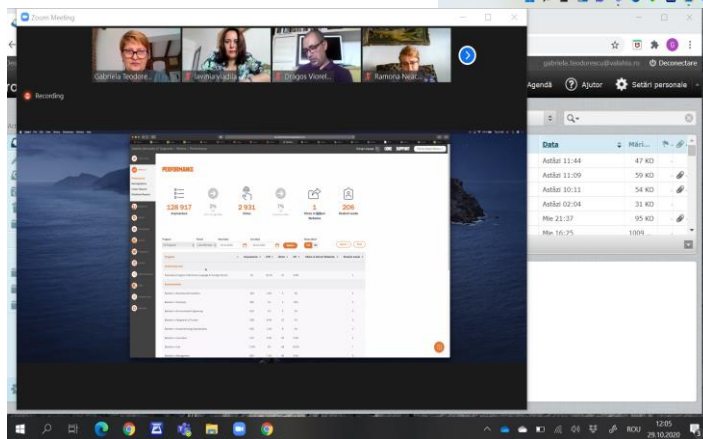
Zoom Meeting

Gabriela Teodore...

Taymaz Ladila...

Dragos Viorel...

Ramona Near...

Recording

PERFORMANCE

128 917

2 931

1

206

gabriela.teodorescu@valahia.ro

Deconectare

Agendă

Ajutor

Setări personale

Data

Mări...

Astăzi 11:44

47 KO

Astăzi 11:09

59 KO

Astăzi 10:11

54 KO

Astăzi 02:04

31 KO

Mie 21:37

95 KO

Mie 16:25

1009

ROU

12:05

29.10.2020